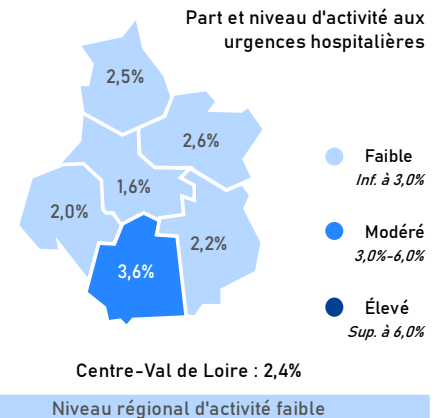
Part et niveau d'activité aux urgences hospitalières

2,5%

2,6%

1,6%

2,0%

2,2%

3,6%

Faible
Inf. à 3,0%

Modéré
3,0%-6,0%

Élevé
Sup. à 6,0%

Centre-Val de Loire : 2,4%

Niveau régional d'activité faible